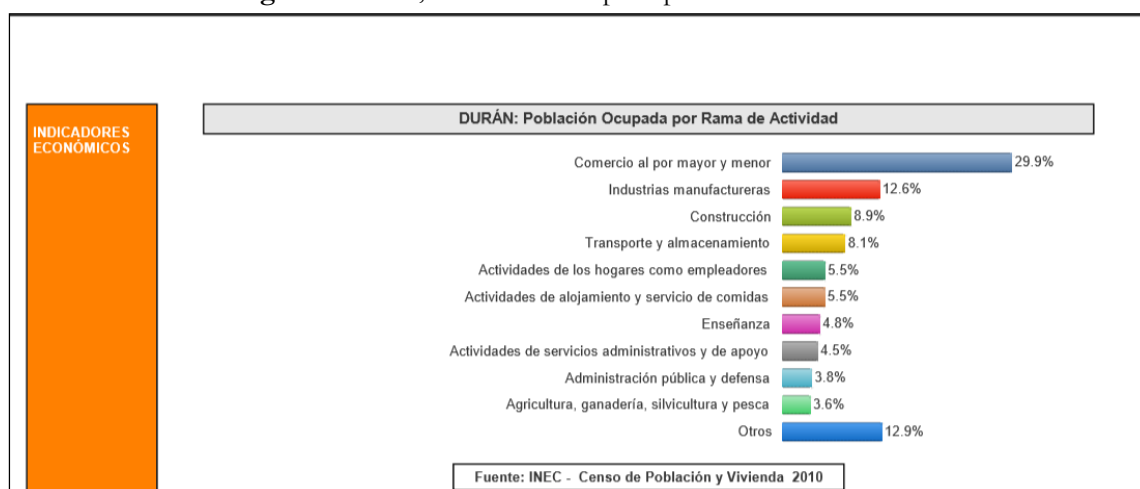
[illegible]

INDICADORES ECONÓMICOS

DURÁN: Población Ocupada por Rama de Actividad

Comercio al por mayor y menor 29.9%
Industrias manufactureras 12.6%
Construcción 8.9%
Transporte y almacenamiento 8.1%
Actividades de los hogares como empleadores 5.5%
Actividades de alojamiento y servicio de comidas 5.5%
Enseñanza 4.8%
Actividades de servicios administrativos y de apoyo 4.5%
Administración pública y defensa 3.8%
Agricultura, ganadería, silvicultura y pesca 3.6%
Otros 12.9%

Fuente: INEC - Censo de Población y Vivienda 2010